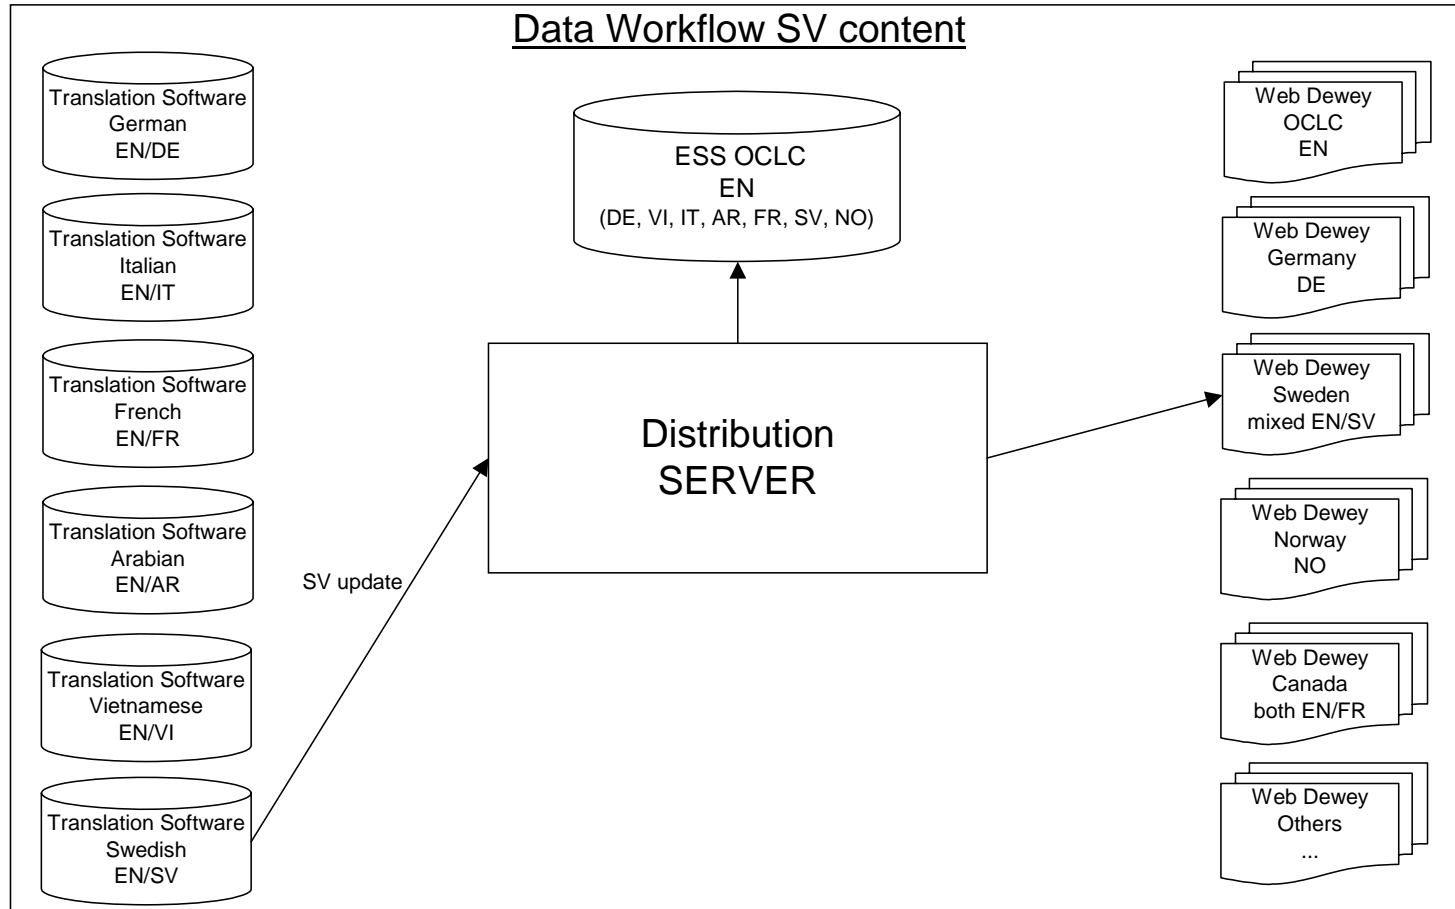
Data Workflow SV content

Translation Software
German
EN/DE

Translation Software
Italian
EN/IT

Translation Software
French
EN/FR

Translation Software
Arabian
EN/AR

Translation Software
Vietnamese
EN/VI

Translation Software
Swedish
EN/SV

SV update

ESS OCLC
EN
(DE, VI, IT, AR, FR, SV, NO)

Distribution
SERVER

Web Dewey
OCLC
EN

Web Dewey
Germany
DE

Web Dewey
Sweden
mixed EN/SV

Web Dewey
Norway
NO

Web Dewey
Canada
both EN/FR

Web Dewey
Others
...